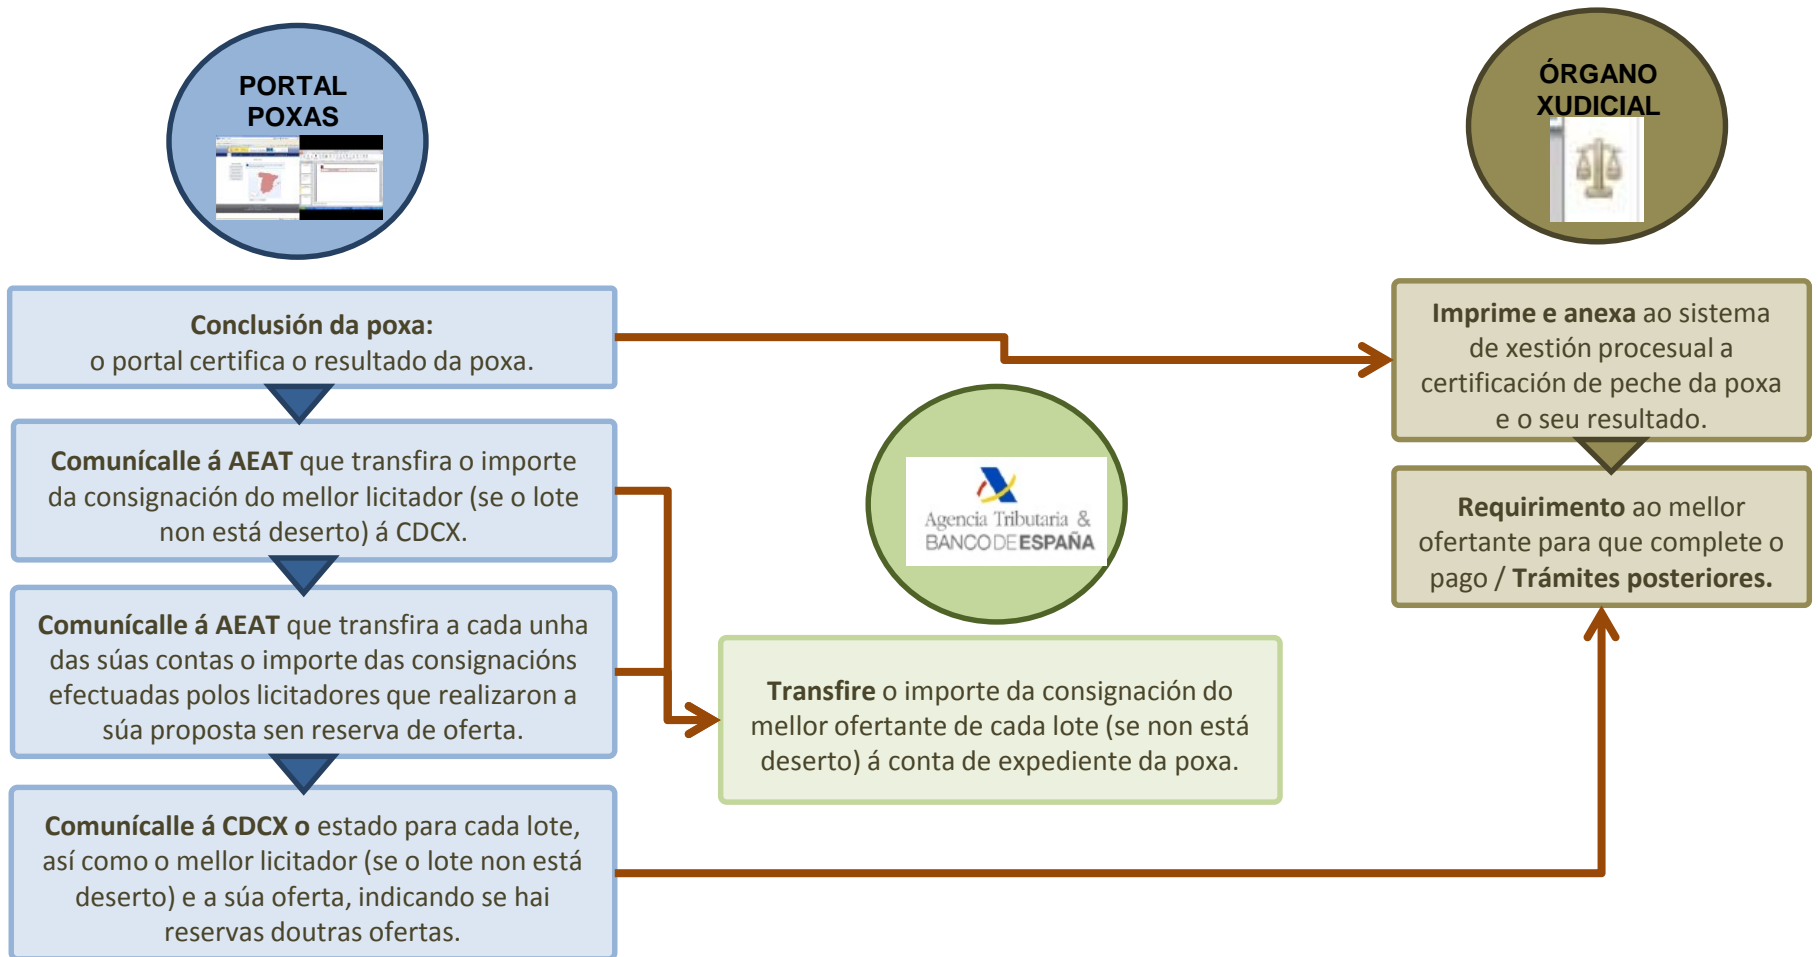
PORTAL POXAS

ÓRGANO XUDICIAL

Conclusión da poxa:
o portal certifica o resultado da poxa.

Imprime e anexa ao sistema de xestión procesual a certificación de peche da poxa e o seu resultado.

Comunícalle á AEAT que transfira o importe da consignación do mellor licitador (se o lote non está deserto) á CDCX.

Agencia Tributaria &
BANCO DE ESPAÑA

Requirimento ao mellor ofertante para que complete o pago / Trámites posteriores.

Comunícalle á AEAT que transfira a cada unha das súas contas o importe das consignacións efectuadas polos licitadores que realizaron a súa proposta sen reserva de oferta.

Transfire o importe da consignación do mellor ofertante de cada lote (se non está deserto) á conta de expediente da poxa.

Comunícalle á CDCX o estado para cada lote, así como o mellor licitador (se o lote non está deserto) e a súa oferta, indicando se hai reservas doutras ofertas.